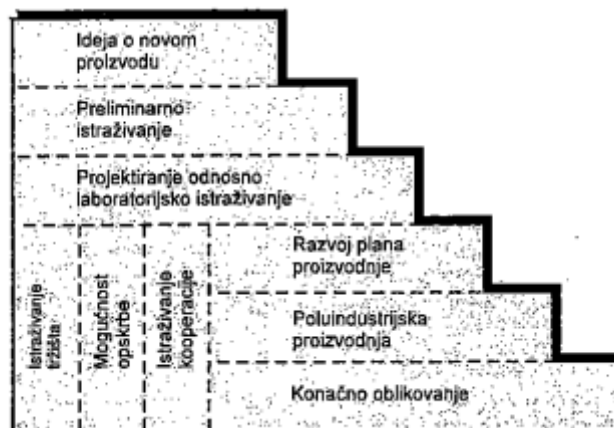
Ideja o novom proizvodu

Preliminarno istraživanje

Projektiranje odnosno laboratorijsko istraživanje

Istraživanje tržišta

Mogućnost opskrbe

Istraživanje kooperacije

Razvoj plana proizvodnje

Poluindustrijska proizvodnja

Konačno oblikovanje